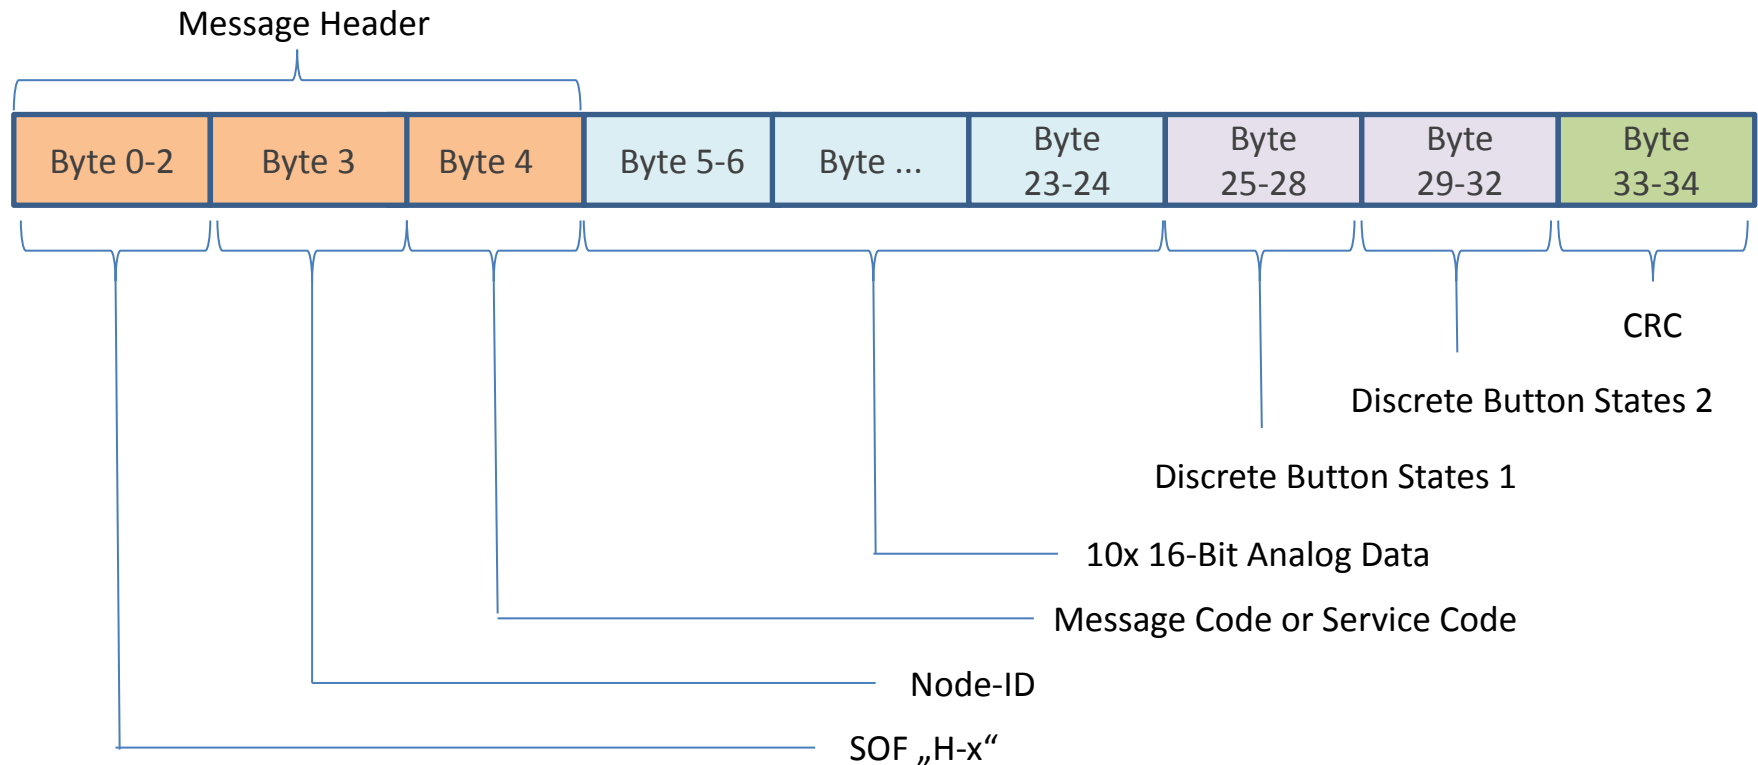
Message Header

| Byte 0-2 | Byte 3 | Byte 4 | Byte 5-6 | Byte ... | Byte 23-24 | Byte 25-28 | Byte 29-32 | Byte 33-34 |
|---|---|---|---|---|---|---|---|---|

CRC

Discrete Button States 2

Discrete Button States 1

10x 16-Bit Analog Data

Message Code or Service Code

Node-ID

SOF „H-x“